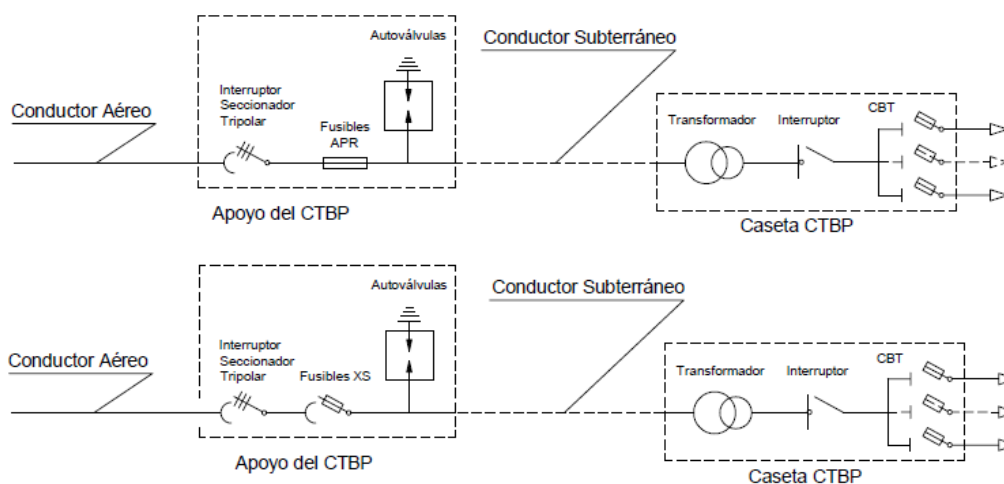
Autoválvulas

Conductor Subterráneo

Conductor Aéreo

Interruptor Seccionador Tripolar

Fusibles APR

Transformador

Interruptor

CBT

Apoyo del CTBP

Caseta CTBP

Autoválvulas

Conductor Subterráneo

Conductor Aéreo

Interruptor Seccionador Tripolar

Fusibles XS

Transformador

Interruptor

CBT

Apoyo del CTBP

Caseta CTBP